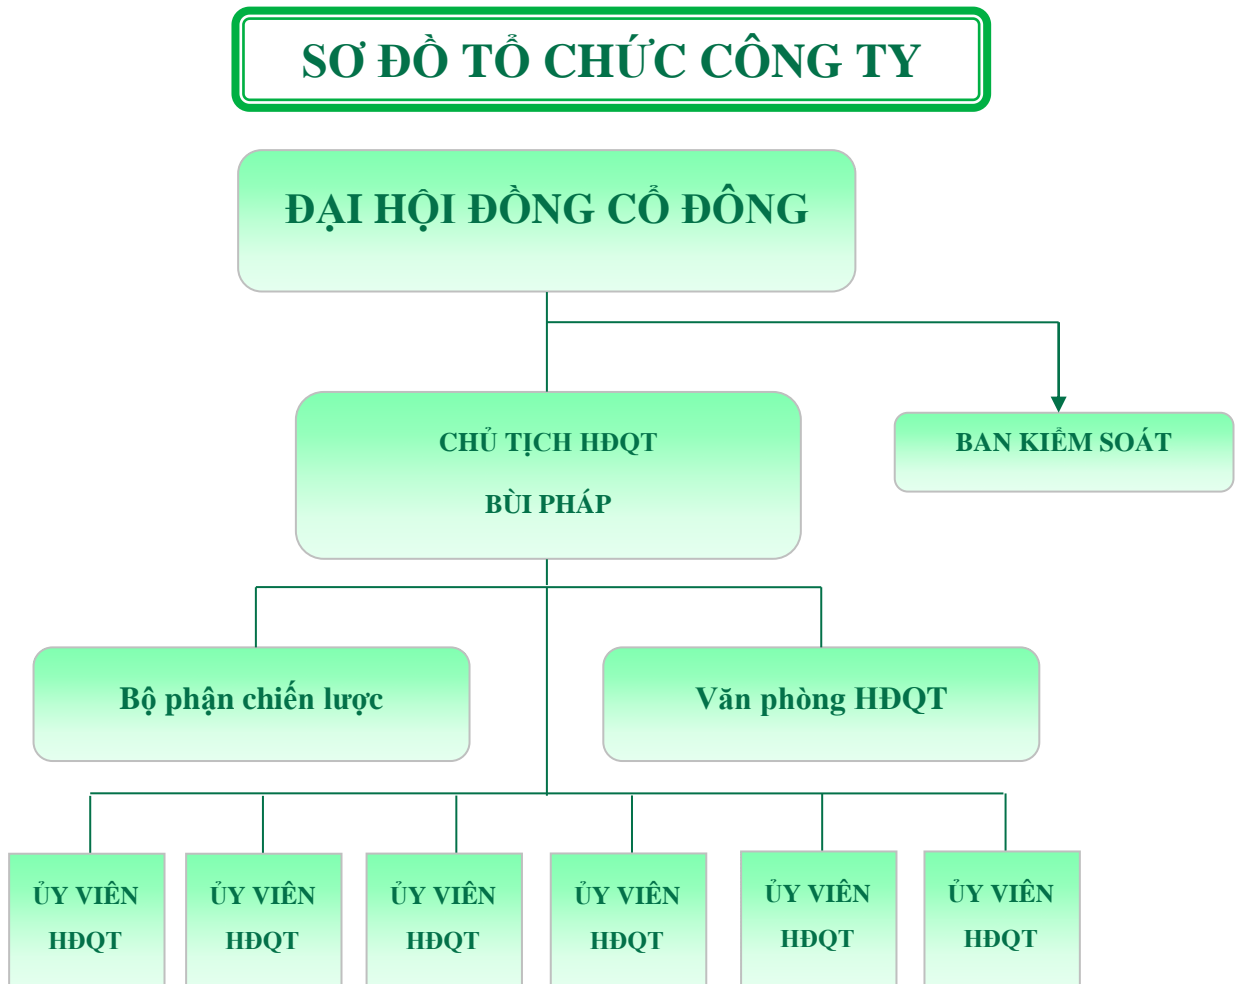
SƠ ĐỒ TỔ CHỨC CÔNG TY

ĐẠI HỘI ĐỒNG CỔ ĐÔNG

CHỦ TỊCH HĐQT

BÙI PHÁP

BAN KIỂM SOÁT

Bộ phận chiến lược

Văn phòng HĐQT

ỦY VIÊN HĐQT

ỦY VIÊN HĐQT

ỦY VIÊN HĐQT

ỦY VIÊN HĐQT

ỦY VIÊN HĐQT

ỦY VIÊN HĐQT